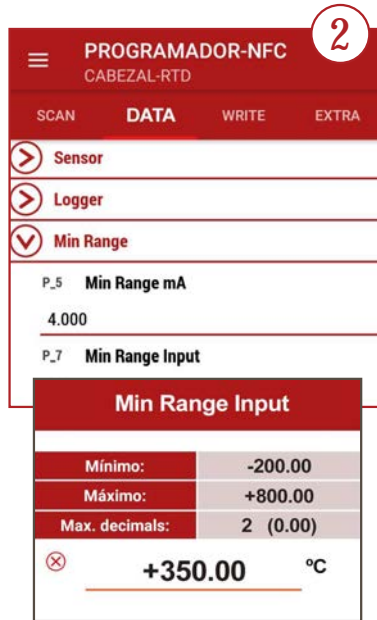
2

PROGRAMADOR-NFC
CABEZAL-RTD

SCAN DATA WRITE EXTRA

Sensor

Logger

Min Range

P_5 Min Range mA

4.000

P_7 Min Range Input

Min Range Input

| Mínimo: | -200.00 |
|---|---|
| Máximo: | +800.00 |
| Max. decimals: | 2 (0.00) |

+350.00 ºC